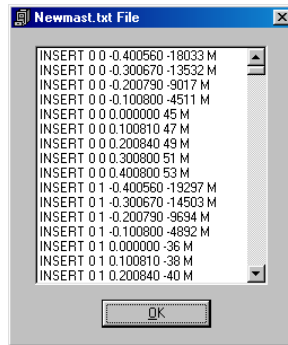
Newmast.txt File

INSERT 0 0 -0.400560 -18033 M
INSERT 0 0 -0.300670 -13532 M
INSERT 0 0 -0.200790 -9017 M
INSERT 0 0 -0.100800 -4511 M
INSERT 0 0 0.000000 45 M
INSERT 0 0 0.100810 47 M
INSERT 0 0 0.200840 49 M
INSERT 0 0 0.300800 51 M
INSERT 0 0 0.400800 53 M
INSERT 0 1 -0.400560 -19297 M
INSERT 0 1 -0.300670 -14503 M
INSERT 0 1 -0.200790 -9694 M
INSERT 0 1 -0.100800 -4892 M
INSERT 0 1 0.000000 -36 M
INSERT 0 1 0.100810 -38 M
INSERT 0 1 0.200840 -40 M

OK